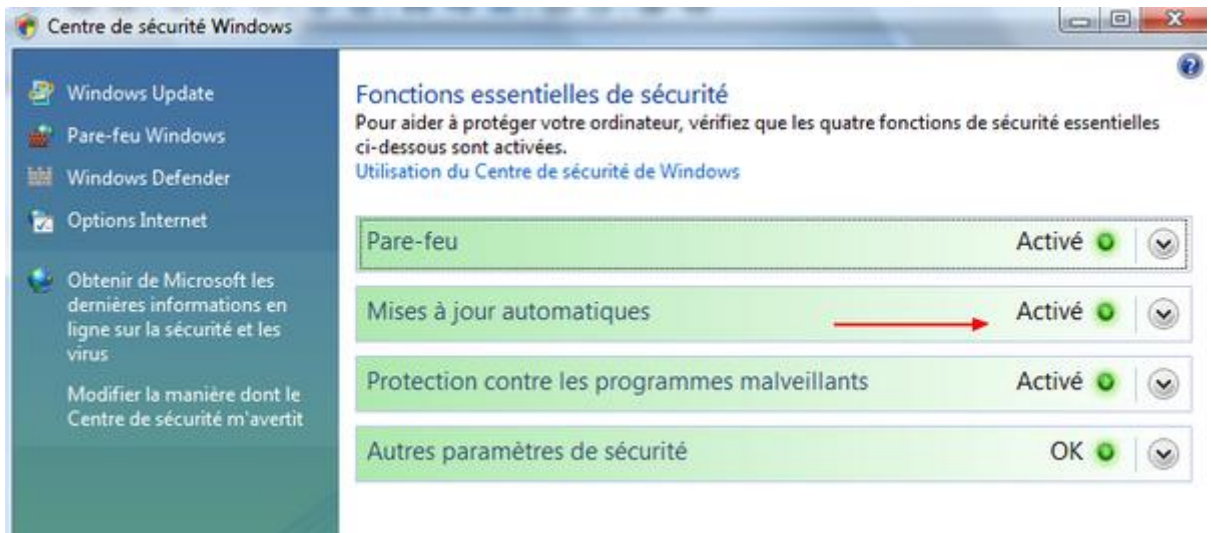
Centre de sécurité Windows

Windows Update
Pare-feu Windows
Windows Defender
Options Internet

Obtenir de Microsoft les dernières informations en ligne sur la sécurité et les virus

Modifier la manière dont le Centre de sécurité m'avertit

Fonctions essentielles de sécurité
Pour aider à protéger votre ordinateur, vérifiez que les quatre fonctions de sécurité essentielles ci-dessous sont activées.
Utilisation du Centre de sécurité de Windows

Pare-feu Activé

Mises à jour automatiques Activé

Protection contre les programmes malveillants Activé

Autres paramètres de sécurité OK